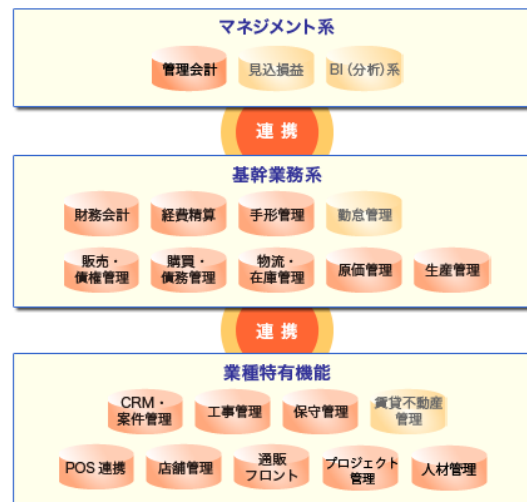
マネジメント系

管理会計
見込損益
BI (分析) 系

連携

基幹業務系

財務会計
経費精算
手形管理
勤怠管理

販売・債権管理
購買・債務管理
物流・在庫管理
原価管理
生産管理

連携

業種特有機能

CRM・案件管理
工事管理
保守管理
賃貸不動産管理

POS 連携
店舗管理
通販フロント
プロジェクト管理
人材管理